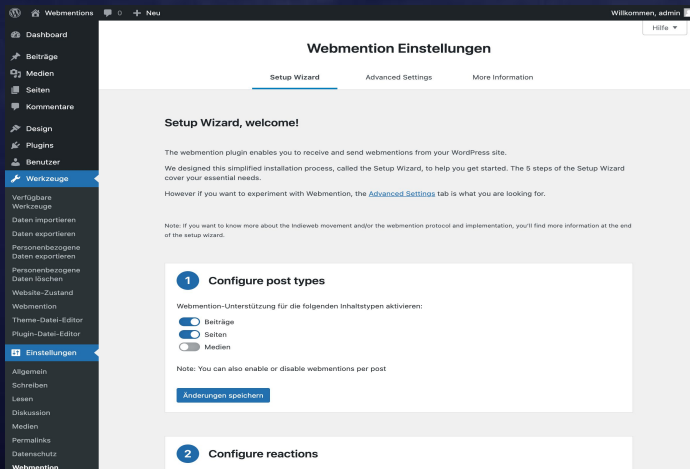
Webmentions 0 + Neu Willkommen, admin

Hilfe ▾

Dashboard
Beiträge
Medien
Seiten
Kommentare
Design
Plugins
Benutzer
Werkzeuge
Verfügbare Werkzeuge
Daten importieren
Daten exportieren
Personenbezogene Daten exportieren
Personenbezogene Daten löschen
Website-Zustand
Webmention
Theme-Datei-Editor
Plugin-Datei-Editor
Einstellungen
Allgemein
Schreiben
Lesen
Diskussion
Medien
Permalinks
Datenschutz
Webmention

Webmention Einstellungen

Setup Wizard | Advanced Settings | More Information

Setup Wizard, welcome!

The webmention plugin enables you to receive and send webmentions from your WordPress site.

We designed this simplified installation process, called the Setup Wizard, to help you get started. The 5 steps of the Setup Wizard cover your essential needs.

However if you want to experiment with Webmention, the Advanced Settings tab is what you are looking for.

Note: If you want to know more about the Indieweb movement and/or the webmention protocol and implementation, you'll find more information at the end of the setup wizard.

1 Configure post types

Webmention-Unterstützung für die folgenden Inhaltstypen aktivieren:

Beiträge
Seiten
Medien

Note: You can also enable or disable webmentions per post

Änderungen speichern

2 Configure reactions